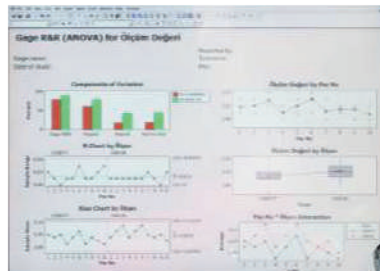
Gage R&R (ANOVA) for Ölçüm Değeri

Gage name:
Date of study:

Reported by:
Tolerance:
Misc:

Components of Variation

Gage R&R
Repeat
Reprod
Part-to-Part

Ölçüm Değeri by Par No

Par No

R Chart by Ölçen

Par No

Ölçüm Değeri by Ölçen

Ölçen

Xbar Chart by Ölçen

Par No

Par No * Ölçen Interaction

Par No